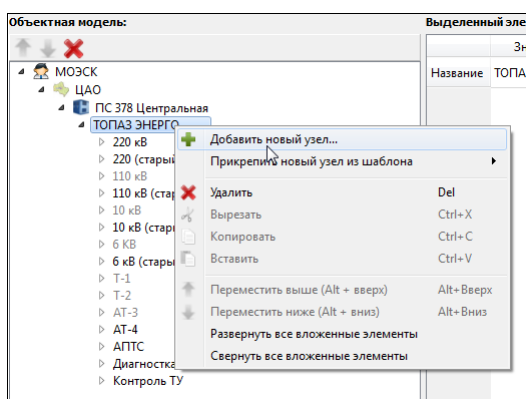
Объектная модель:

Выделенный эле

Зн

Название ТОПА

МОЭСК
ЦАО
ПС 378 Центральная
ТОПАЗ ЭНЕРГО
220 кВ
220 (старый
110 кВ
110 кВ (стар
10 кВ
10 кВ (стар
6 КВ
6 кВ (старь
Т-1
Т-2
АТ-3
АТ-4
АПТС
Диагностика
Контроль ТУ

Добавить новый узел...
Прикрепить новый узел из шаблона
Удалить Del
Вырезать Ctrl+X
Копировать Ctrl+C
Вставить Ctrl+V
Переместить выше (Alt + вверх) Alt+Вверх
Переместить ниже (Alt + вниз) Alt+Вниз
Развернуть все вложенные элементы
Свернуть все вложенные элементы